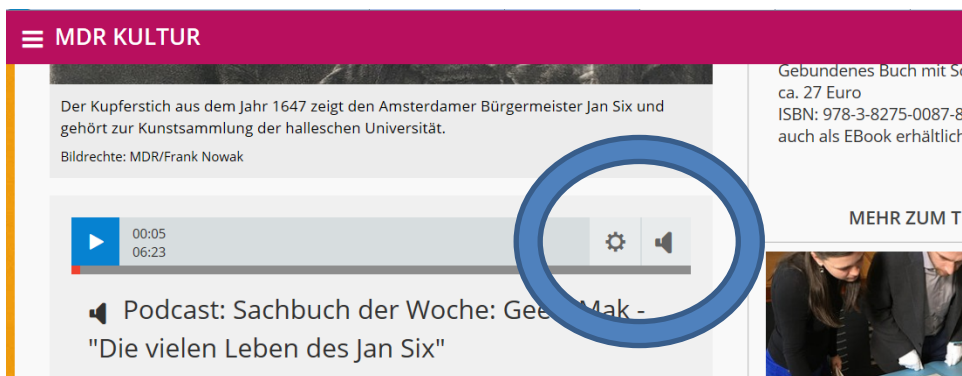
MDR KULTUR

Der Kupferstich aus dem Jahr 1647 zeigt den Amsterdamer Bürgermeister Jan Six und gehört zur Kunstsammlung der halleschen Universität.

Bildrechte: MDR/Frank Nowak

00:05
06:23

Podcast: Sachbuch der Woche: Ge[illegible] Mak - "Die vielen Leben des Jan Six"

Gebundenes Buch mit S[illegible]
ca. 27 Euro
ISBN: 978-3-8275-0087-8
auch als EBook erhältlich

MEHR ZUM T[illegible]